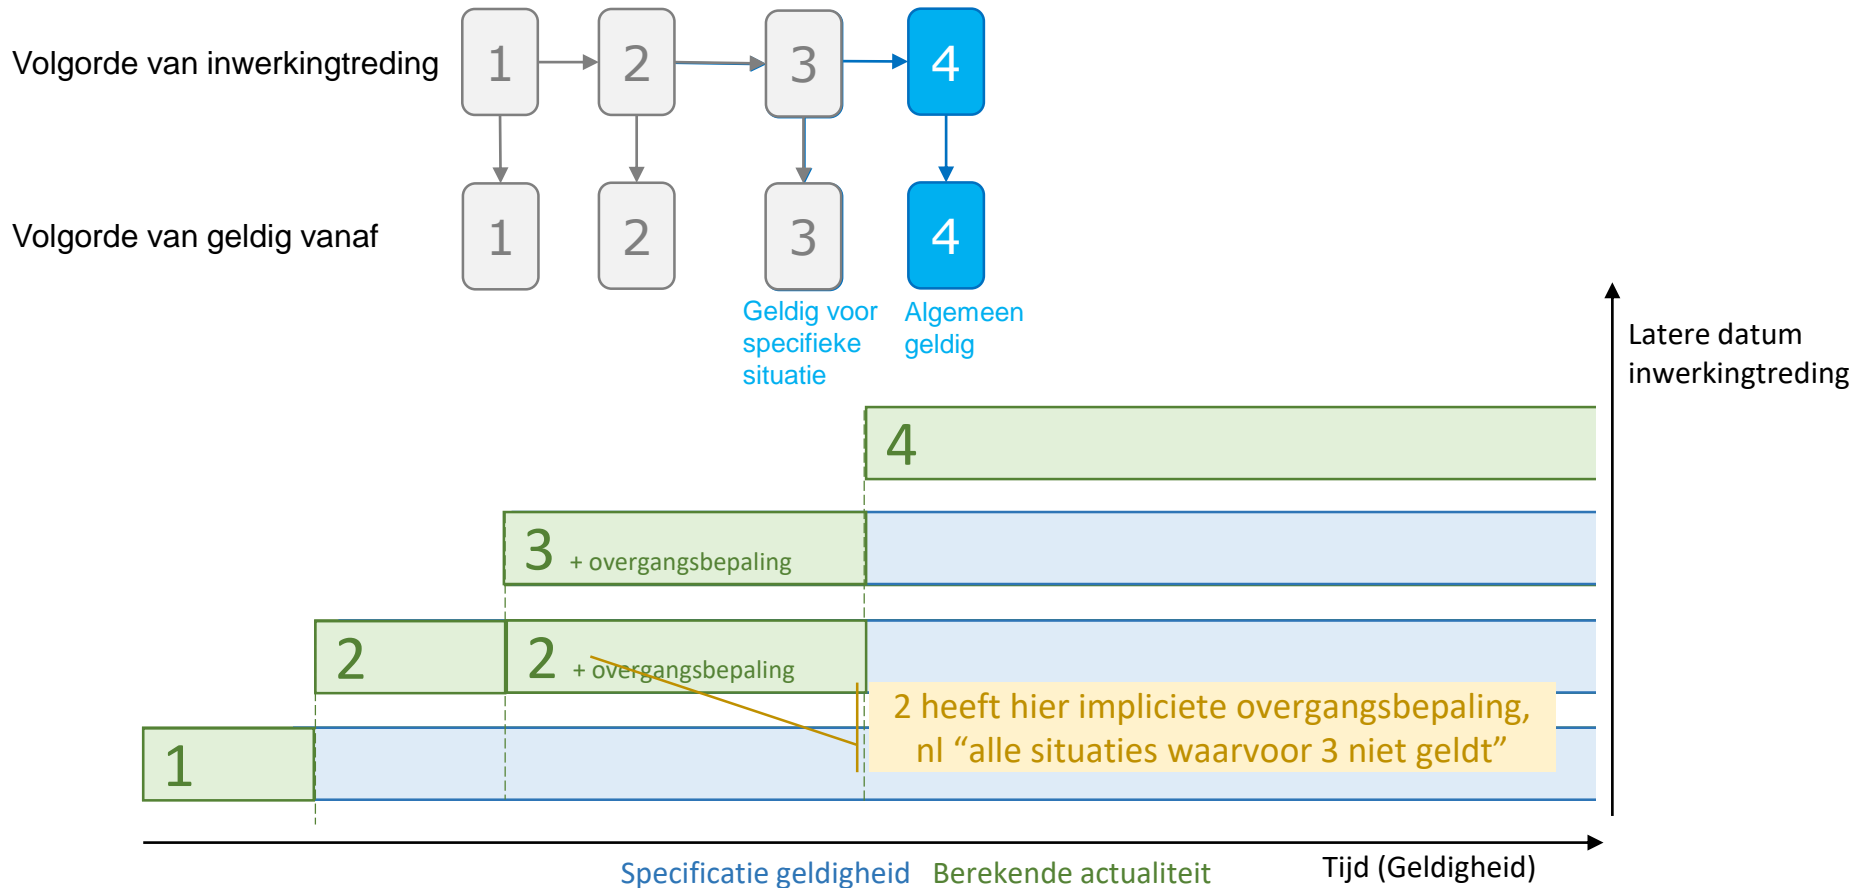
Volgorde van inwerkingtreding

1 2 3 4

Volgorde van geldig vanaf

1 2 3 4

Geldig voor specifieke situatie

Algemeen geldig

Latere datum inwerkingtreding

4

3 + overgangsbepaling

2

2 + overgangsbepaling

2 heeft hier impliciete overgangsbepaling, nl “alle situaties waarvoor 3 niet geldt”

1

Specificatie geldigheid Berekende actualiteit

Tijd (Geldigheid)